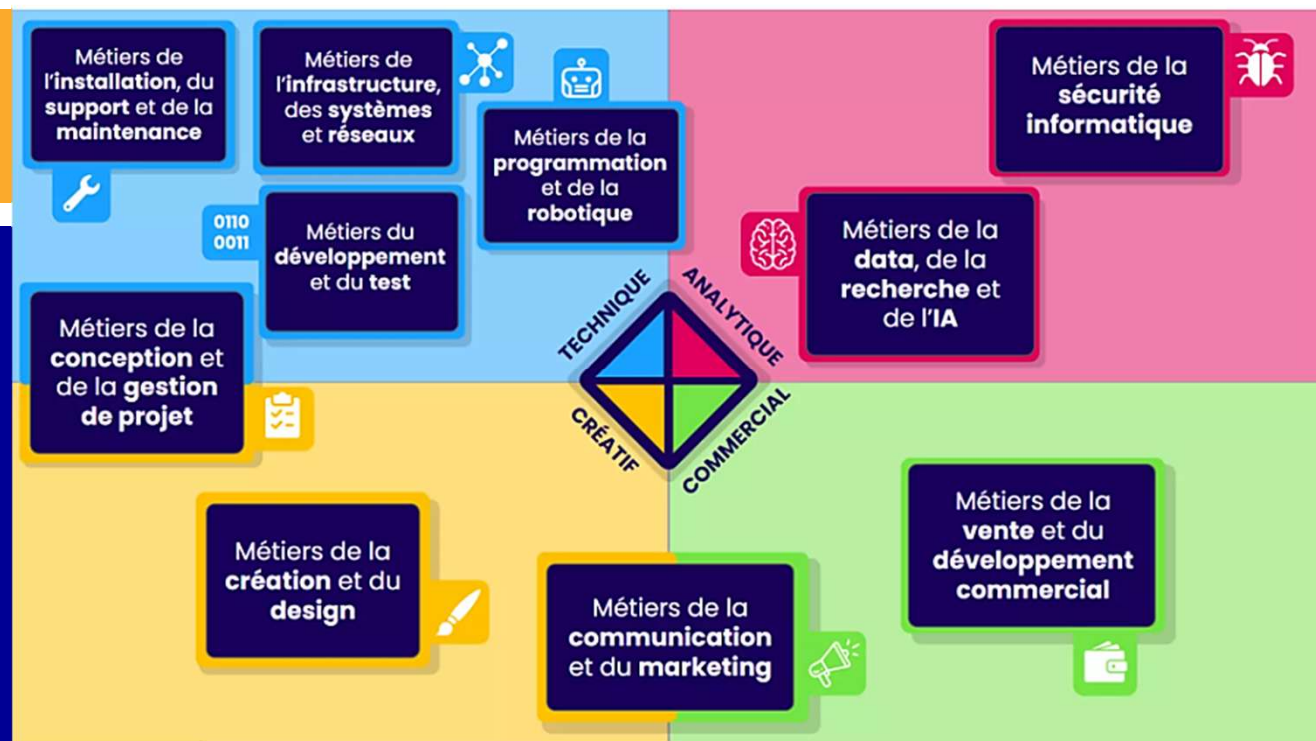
Métiers de l'installation, du support et de la maintenance

Métiers de l'infrastructure, des systèmes et réseaux

Métiers de la programmation et de la robotique

Métiers de la sécurité informatique

0110
0011

Métiers du développement et du test

Métiers de la data, de la recherche et de l'IA

Métiers de la conception et de la gestion de projet

TECHNIQUE

ANALYTIQUE

CRÉATIF

COMMERCIAL

Métiers de la création et du design

Métiers de la communication et du marketing

Métiers de la vente et du développement commercial